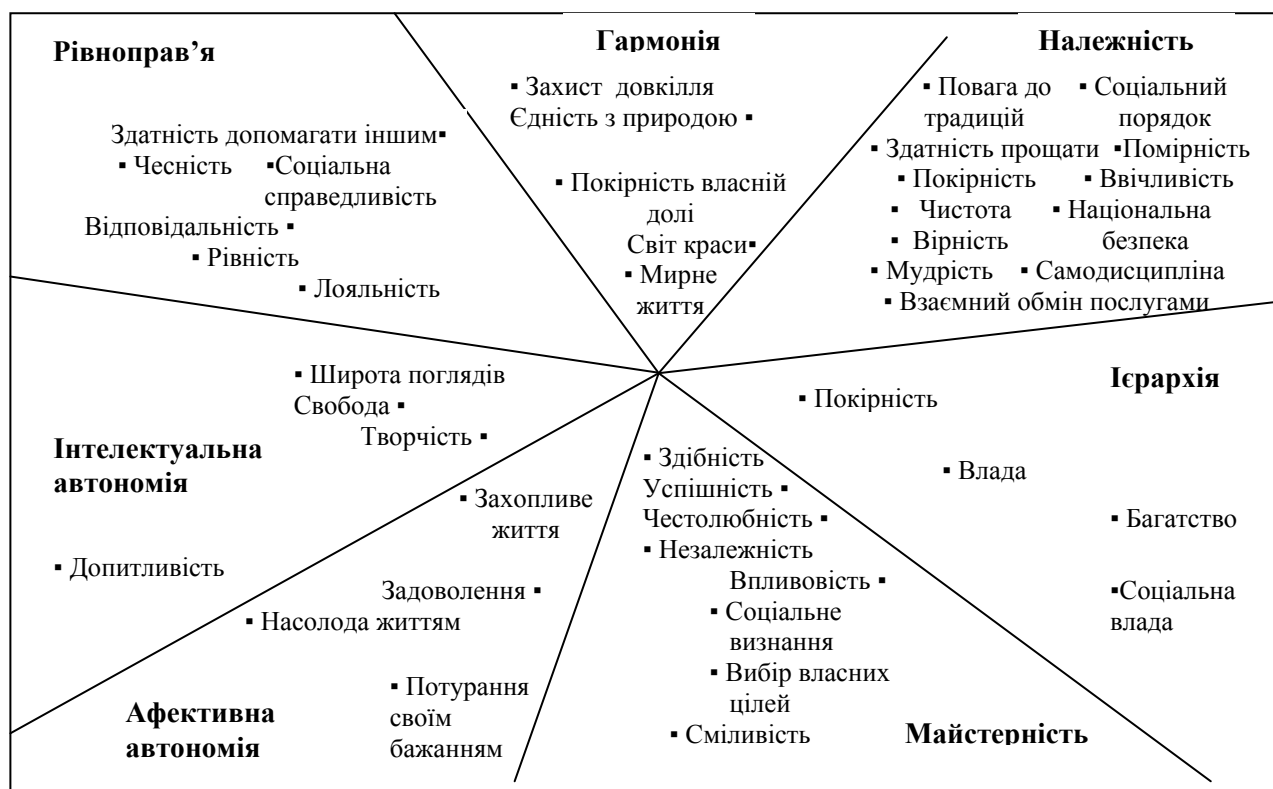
Рівноправ'я

Здатність допомагати іншим ▪
▪ Чесність ▪Соціальна справедливість
Відповідальність ▪
▪ Рівність
▪ Лояльність

Гармонія

▪ Захист довкілля
Єдність з природою ▪
▪ Покірність власній долі
Світ краси▪
▪ Мирне життя

Належність

▪ Повага до традицій ▪ Соціальний порядок
▪ Здатність прощати ▪Помірність
▪ Покірність ▪ Ввічливість
▪ Чистота ▪ Національна безпека
▪ Вірність
▪ Мудрість ▪ Самодисципліна
▪ Взаємний обмін послугами

Ієрархія

▪ Покірність
▪ Влада
▪ Багатство
▪Соціальна влада

Інтелектуальна автономія

▪ Широта поглядів
Свобода ▪
Творчість ▪
▪ Допитливість

▪ Захопливе життя
Задоволення ▪
▪ Насолода життям
▪ Потурання своїм бажанням

Афективна автономія

▪ Здібність
Успішність ▪
Честолюбність ▪
▪ Незалежність
Впливовість ▪
▪ Соціальне визнання
▪ Вибір власних цілей
▪ Сміливість

Майстерність